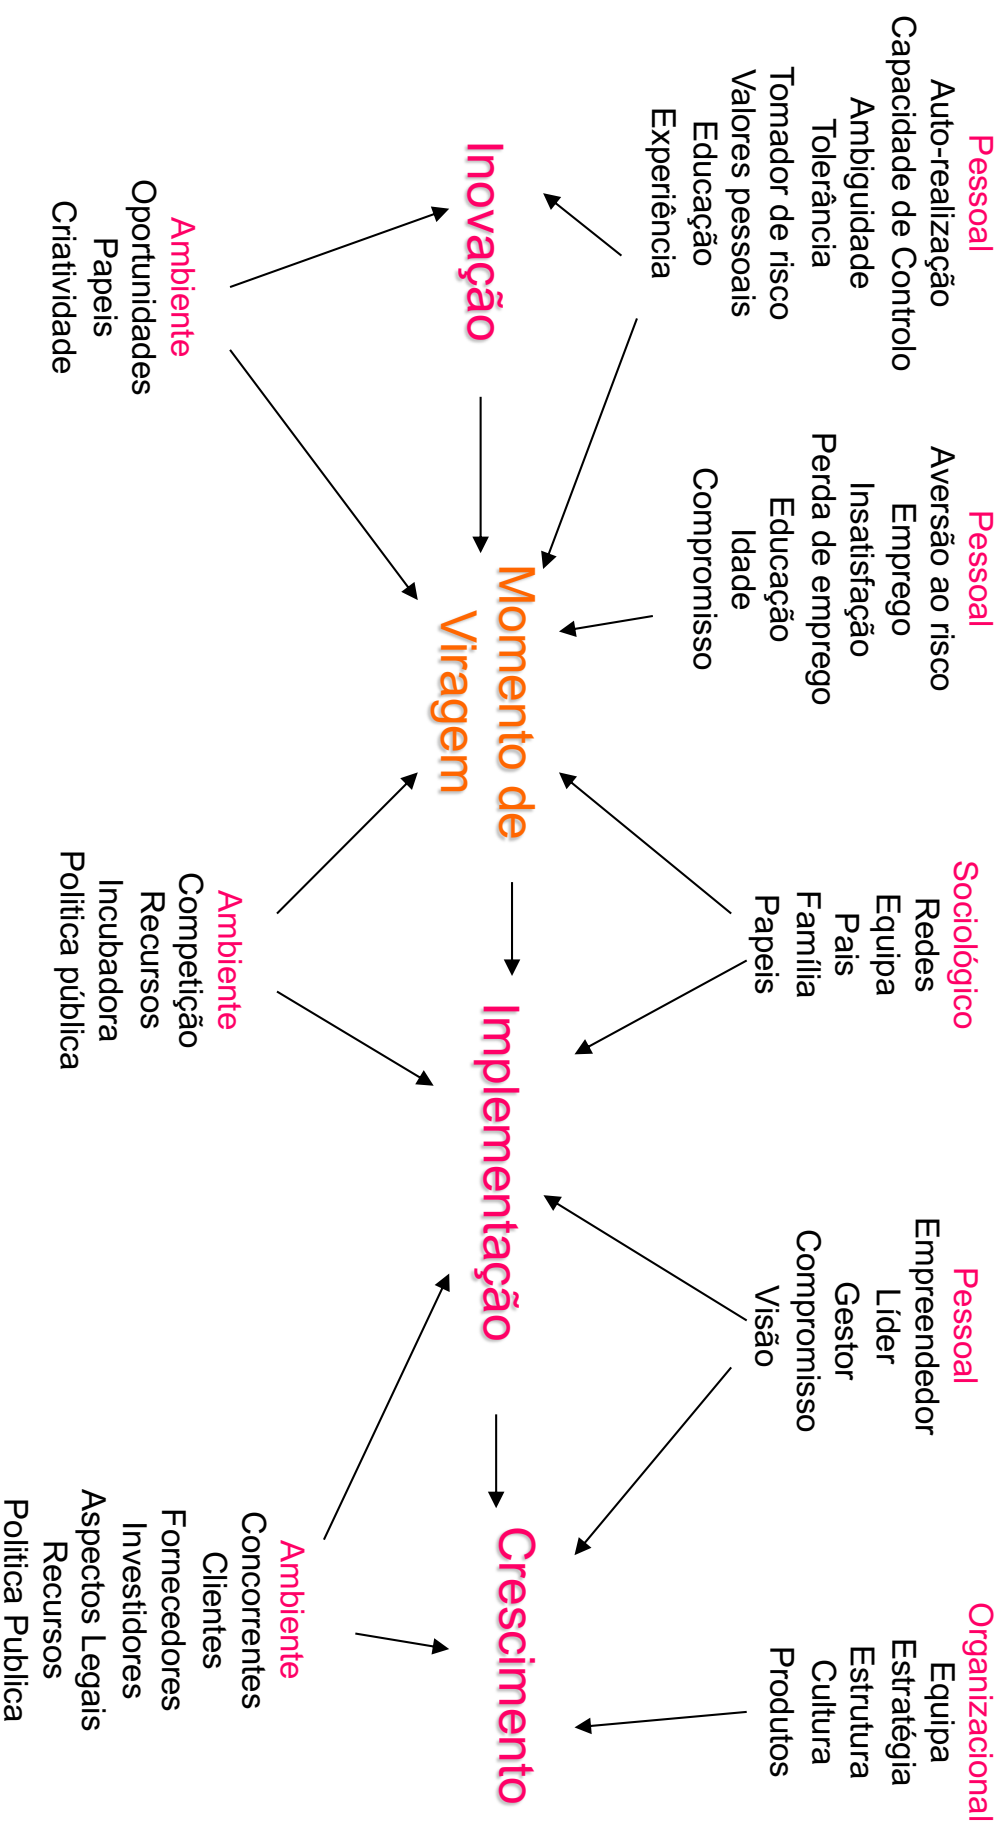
Pessoal
Auto-realização
Capacidade de Controlo
Ambiguidade
Tolerância
Tomador de risco
Valores pessoais
Educação
Experiência

Ambiente
Oportunidades
Papeis
Criatividade

Inovação

Pessoal
Aversão ao risco
Emprego
Insatisfação
Perda de emprego
Educação
Idade
Compromisso

Momento de Viragem

Sociológico
Redes
Equipa
Pais
Família
Papeis

Ambiente
Competição
Recursos
Incubadora
Politica pública

Implementação

Pessoal
Empreendedor
Líder
Gestor
Compromisso
Visão

Ambiente
Concorrentes
Clientes
Fornecedores
Investidores
Aspectos Legais
Recursos
Politica Publica

Crescimento

Organizacional
Equipa
Estratégia
Estrutura
Cultura
Produtos